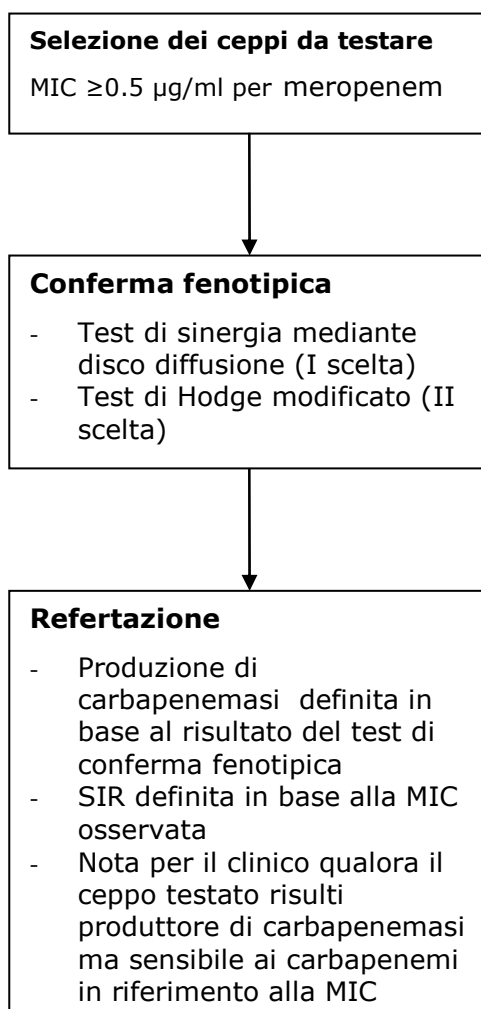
**Selezione dei ceppi da testare**

MIC ≥0.5 μg/ml per meropenem

**Conferma fenotipica**

- Test di sinergia mediante disco diffusione (I scelta)
- Test di Hodge modificato (II scelta)

**Refertazione**

- Produzione di carbapenemasi definita in base al risultato del test di conferma fenotipica
- SIR definita in base alla MIC osservata
- Nota per il clinico qualora il ceppo testato risulti produttore di carbapenemasi ma sensibile ai carbapenemi in riferimento alla MIC